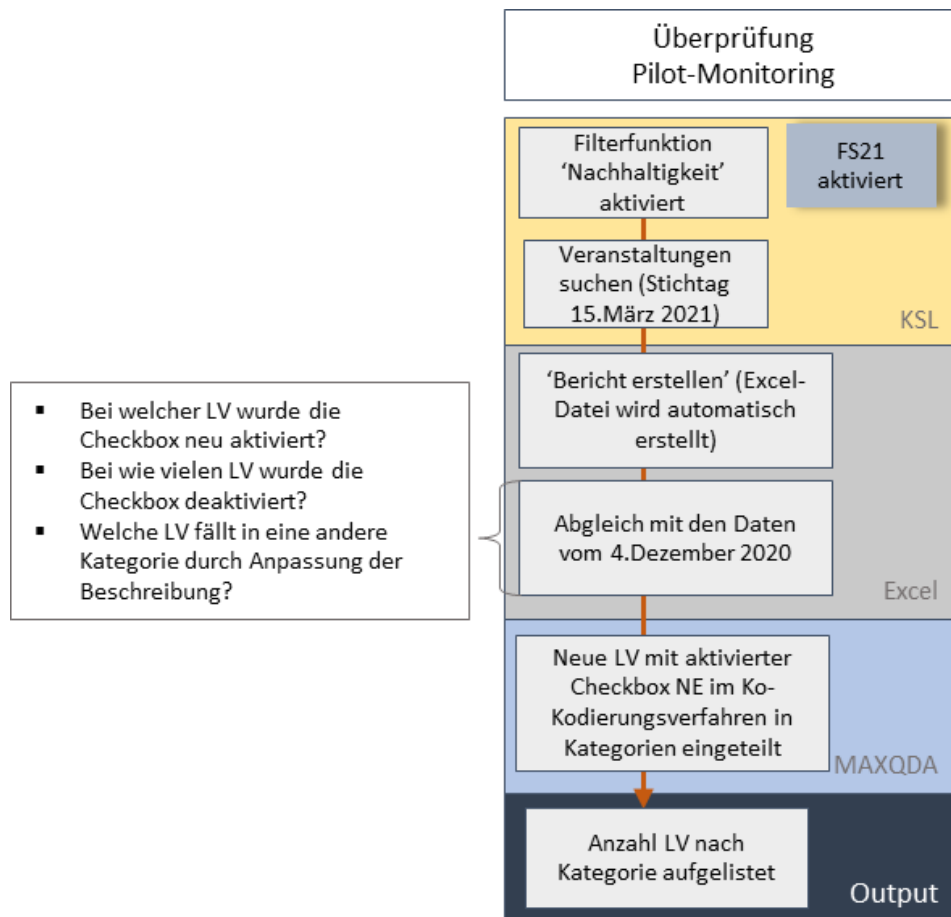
Überprüfung
Pilot-Monitoring

Filterfunktion 'Nachhaltigkeit' aktiviert

FS21 aktiviert

Veranstaltungen suchen (Stichtag 15.März 2021)

KSL

'Bericht erstellen' (Excel-Datei wird automatisch erstellt)

- Bei welcher LV wurde die Checkbox neu aktiviert?
- Bei wie vielen LV wurde die Checkbox deaktiviert?
- Welche LV fällt in eine andere Kategorie durch Anpassung der Beschreibung?

Abgleich mit den Daten vom 4.Dezember 2020

Excel

Neue LV mit aktivierter Checkbox NE im Ko-Kodierungsverfahren in Kategorien eingeteilt

MAXQDA

Anzahl LV nach Kategorie aufgelistet

Output